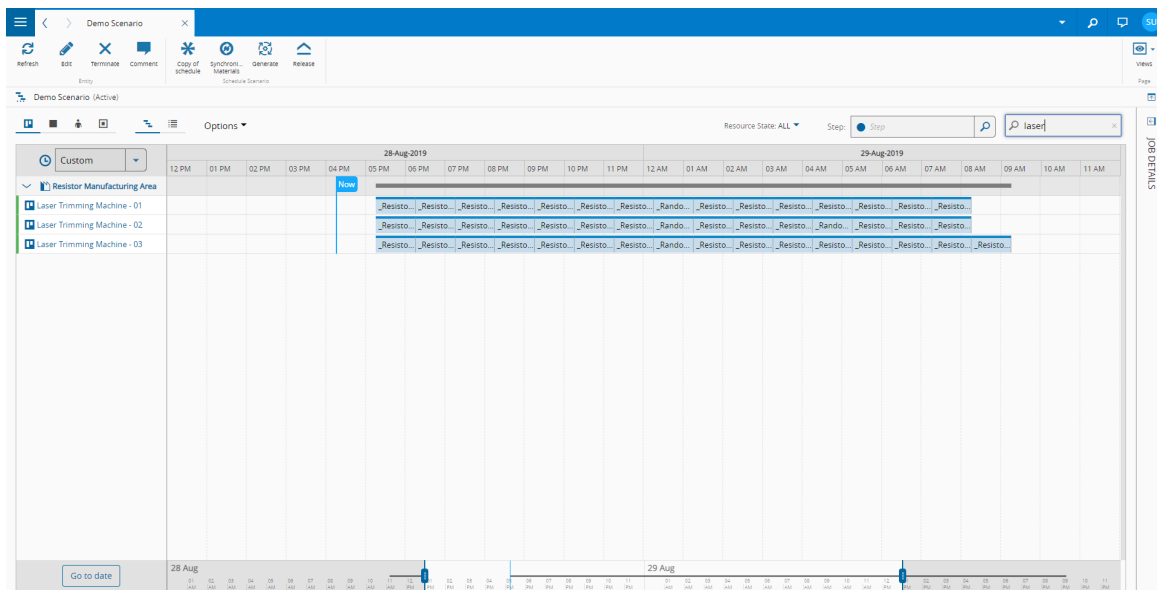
Demo Scenario

SU

Refresh Edit Terminate Comment
Entity

Copy of schedule Synchroni... Materials Generate Release
Schedule Scenario

Views
Page

Demo Scenario (Active)

Options

Resource State: ALL Step: Step laser

JOB DETAILS

Custom

28-Aug-2019 29-Aug-2019

| 12 PM | 01 PM | 02 PM | 03 PM | 04 PM | 05 PM | 06 PM | 07 PM | 08 PM | 09 PM | 10 PM | 11 PM | 12 AM | 01 AM | 02 AM | 03 AM | 04 AM | 05 AM | 06 AM | 07 AM | 08 AM | 09 AM | 10 AM | 11 AM |

Resistor Manufacturing Area
Now

Laser Trimming Machine - 01
_Resisto... _Resisto... _Resisto... _Resisto... _Resisto... _Resisto... _Resisto... _Rando... _Resisto... _Resisto... _Resisto... _Resisto... _Resisto... _Resisto... _Resisto...

Laser Trimming Machine - 02
_Resisto... _Resisto... _Resisto... _Resisto... _Resisto... _Resisto... _Resisto... _Rando... _Resisto... _Resisto... _Resisto... _Rando... _Resisto... _Resisto... _Resisto...

Laser Trimming Machine - 03
_Resisto... _Resisto... _Resisto... _Resisto... _Resisto... _Resisto... _Resisto... _Rando... _Resisto... _Resisto... _Resisto... _Resisto... _Resisto... _Resisto... _Resisto... _Resisto...

Go to date

28 Aug 29 Aug